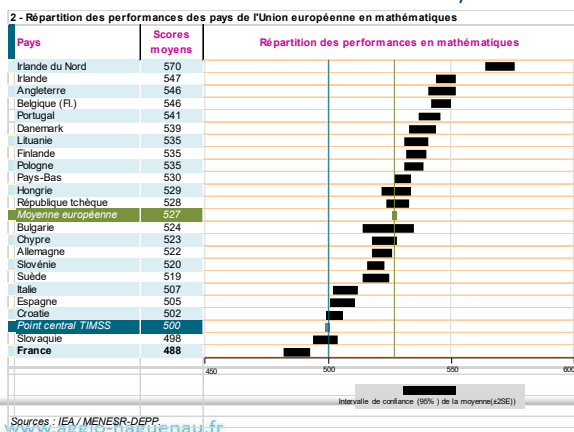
2 - Répartition des performances des pays de l'Union européenne en mathématiques

| Pays | Scores moyens | Répartition des performances en mathématiques |
|---|---|---|
| Irlande du Nord | 570 | |
| Irlande | 547 | |
| Angleterre | 546 | |
| Belgique (Fl.) | 546 | |
| Portugal | 541 | |
| Danemark | 539 | |
| Lituanie | 535 | |
| Finlande | 535 | |
| Pologne | 535 | |
| Pays-Bas | 530 | |
| Hongrie | 529 | |
| République tchèque | 528 | |
| Moyenne européenne | 527 | |
| Bulgarie | 524 | |
| Chypre | 523 | |
| Allemagne | 522 | |
| Slovénie | 520 | |
| Suède | 519 | |
| Italie | 507 | |
| Espagne | 505 | |
| Croatie | 502 | |
| Point central TIMSS | 500 | |
| Slovaquie | 498 | |
| France | 488 | |

450 500 550 600

Intervalle de confiance (95% ) de la moyenne(±2SE))

Sources : IEA / MENESR-DEPP.

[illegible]